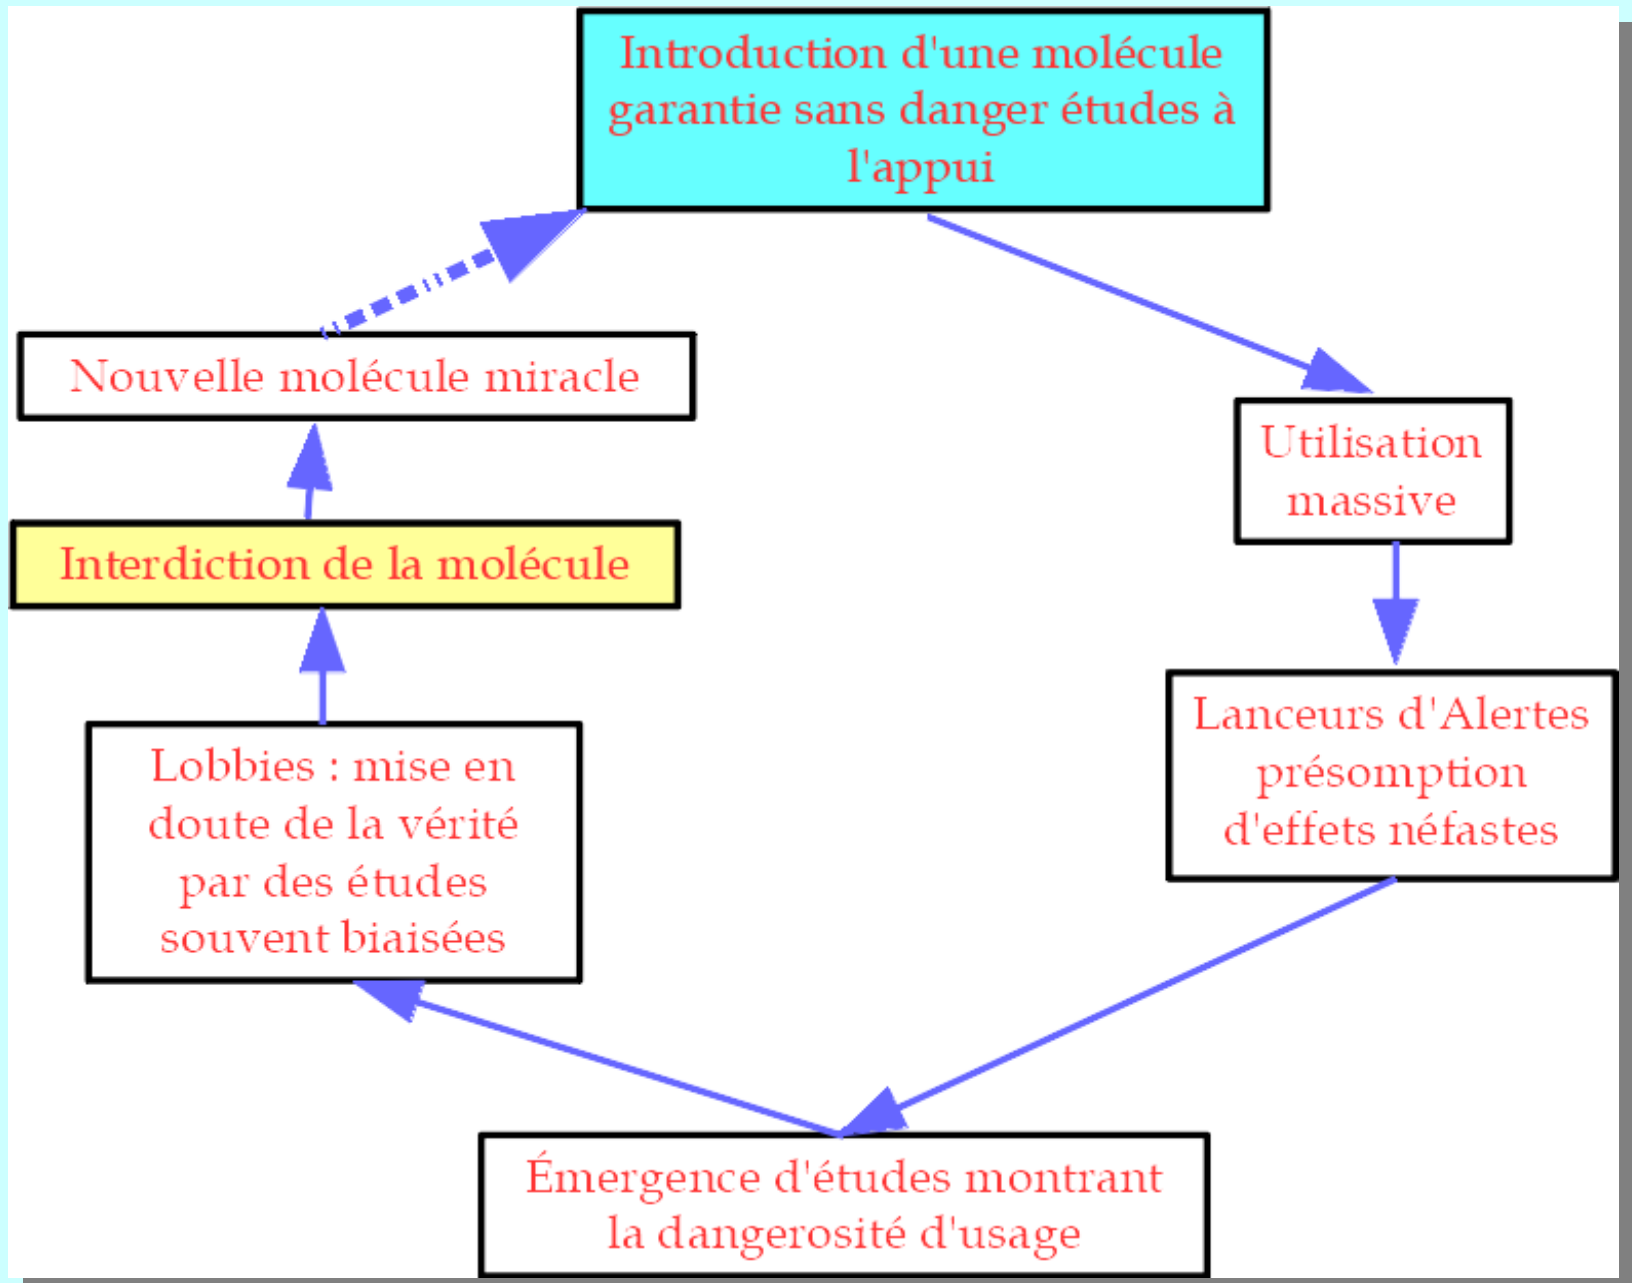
Introduction d'une molécule garantie sans danger études à l'appui

Utilisation massive

Lanceurs d'Alertes présomption d'effets néfastes

Émergence d'études montrant la dangerosité d'usage

Lobbies : mise en doute de la vérité par des études souvent biaisées

Interdiction de la molécule

Nouvelle molécule miracle